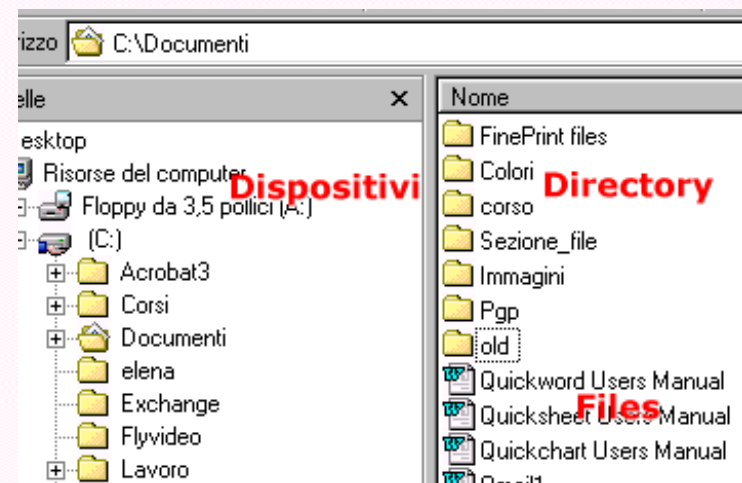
rizzo C:\Documenti

elle ×

esktop

Risorse del computer

Dispositivi

Floppy da 3,5 pollici (A:)

(C:)

Acrobat3

Corsi

Documenti

elena

Exchange

Flyvideo

Lavoro

Nome

FinePrint files

Colori

Directory

corso

Sezione_file

Immagini

Pgp

old

Quickword Users Manual

Quicksheet Users Manual

Files

Quickchart Users Manual

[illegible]